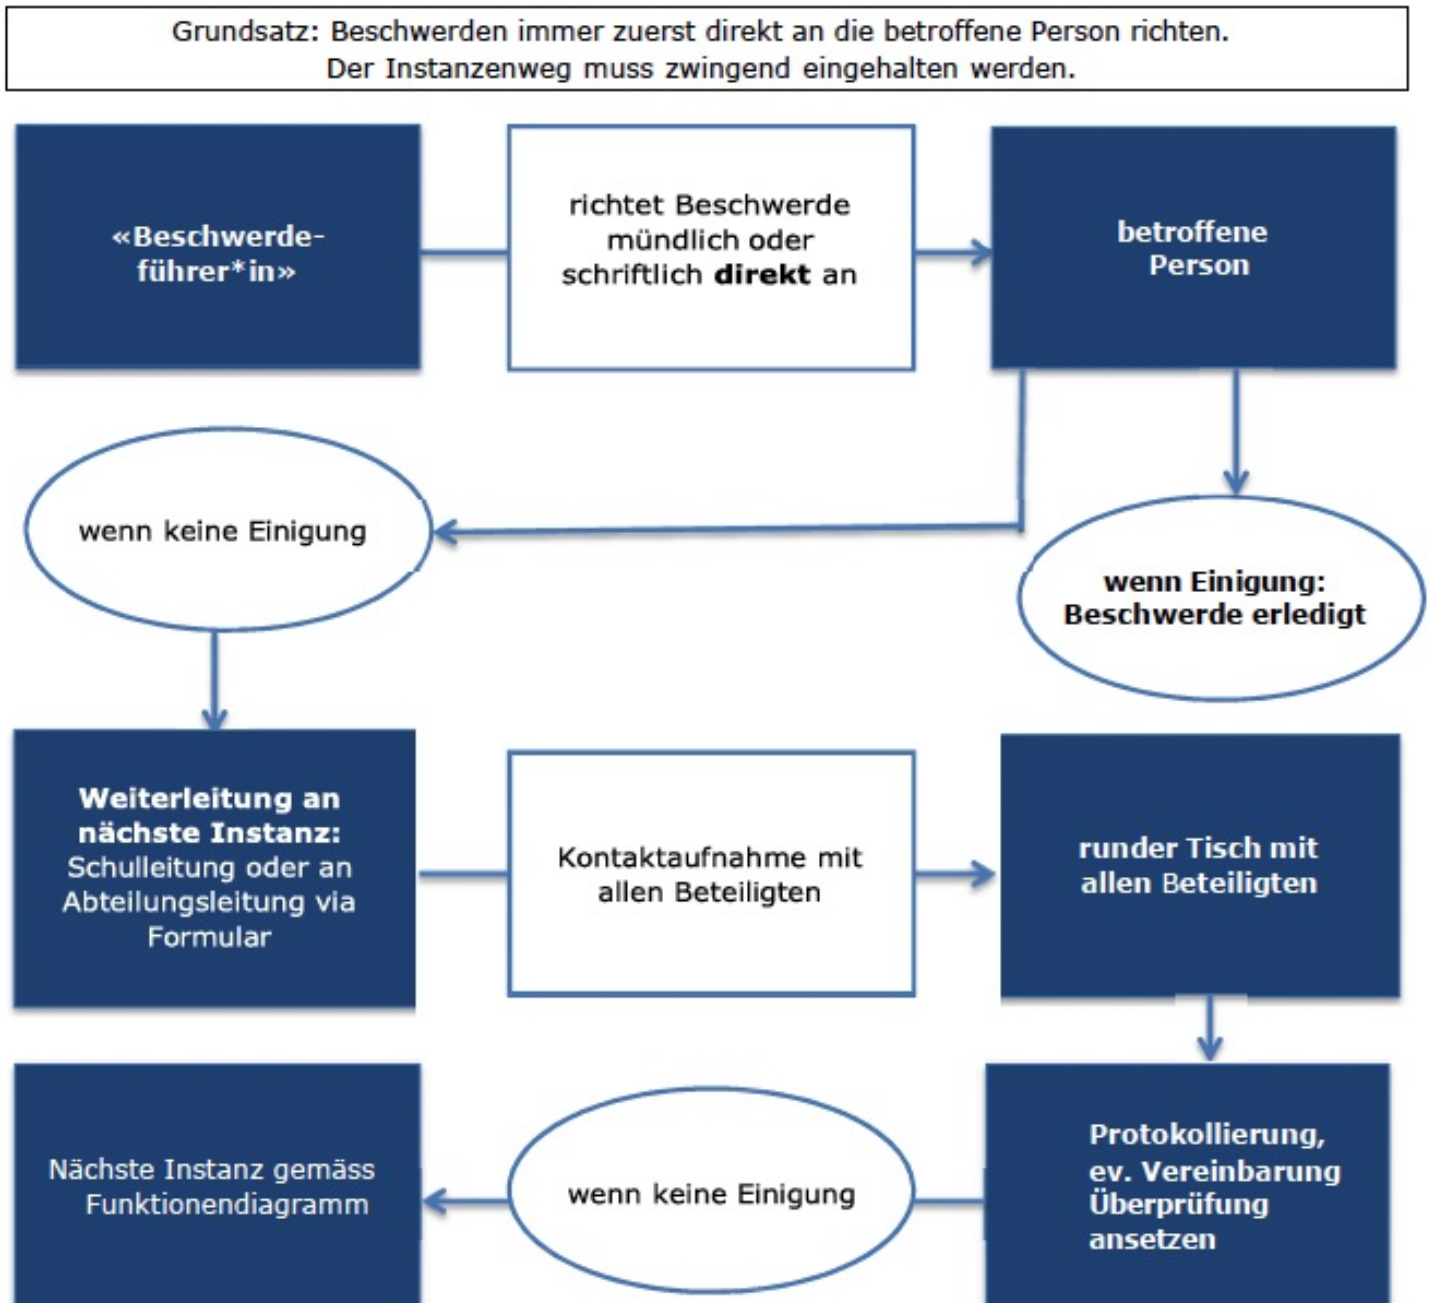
Grundsatz: Beschwerden immer zuerst direkt an die betroffene Person richten.
Der Instanzenweg muss zwingend eingehalten werden.

«Beschwerdeführer*in»

richtet Beschwerde mündlich oder schriftlich **direkt** an

betroffene Person

wenn keine Einigung

wenn Einigung: Beschwerde erledigt

**Weiterleitung an nächste Instanz:** Schulleitung oder an Abteilungsleitung via Formular

Kontaktaufnahme mit allen Beteiligten

runder Tisch mit allen Beteiligten

Nächste Instanz gemäss Funktionendiagramm

wenn keine Einigung

Protokollierung, ev. Vereinbarung Überprüfung ansetzen